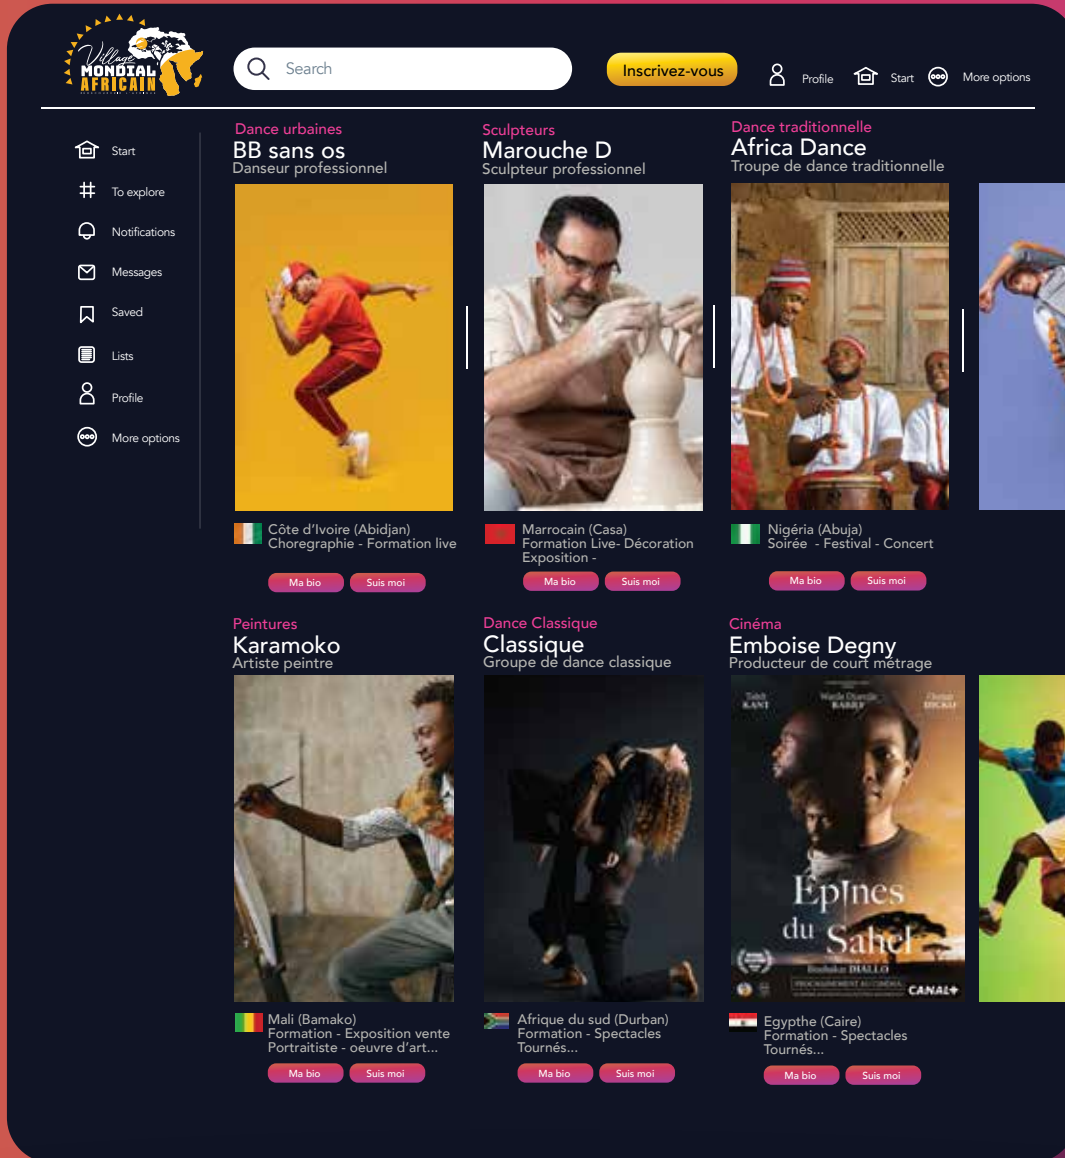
Village MONDIAL AFRICAIN

Search

Inscrivez-vous

Profile Start More options

Start
To explore
Notifications
Messages
Saved
Lists
Profile
More options

Dance urbaines
BB sans os
Danseur professionnel

Côte d'Ivoire (Abidjan)
Choregraphie - Formation live

Ma bio Suis moi

Sculpteurs
Marouche D
Sculpteur professionnel

Marrocain (Casa)
Formation Live- Décoration Exposition -

Ma bio Suis moi

Dance traditionnelle
Africa Dance
Troupe de dance traditionnelle

Nigéria (Abuja)
Soirée - Festival - Concert

Ma bio Suis moi

Peintures
Karamoko
Artiste peintre

Mali (Bamako)
Formation - Exposition vente Portraitiste - oeuvre d'art...

Ma bio Suis moi

Dance Classique
Classique
Groupe de dance classique

Afrique du sud (Durban)
Formation - Spectacles Tournés...

Ma bio Suis moi

Cinéma
Emboise Degny
Producteur de court métrage

Epines du Sahel
Boubakar DIALLO
CANAL+

Egypthe (Caire)
Formation - Spectacles Tournés...

Ma bio Suis moi